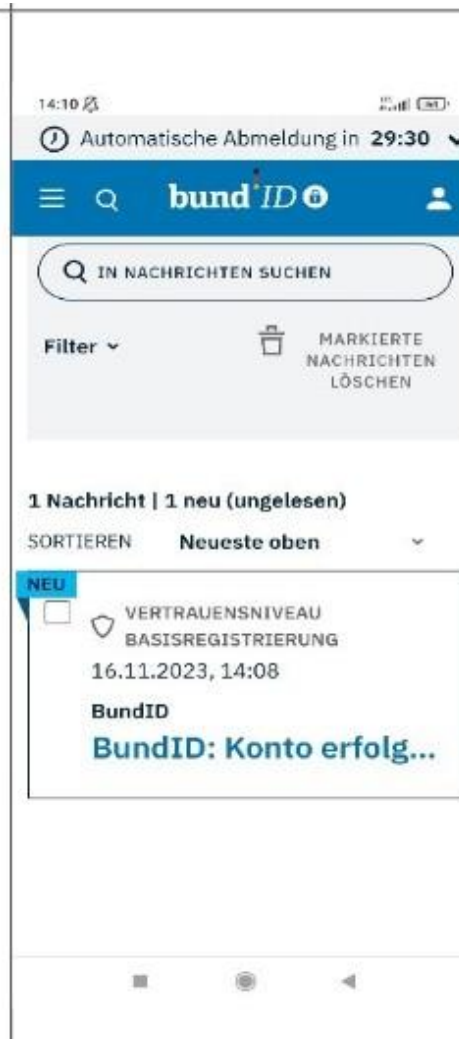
14:10

Automatische Abmeldung in 29:30

bund ID

IN NACHRICHTEN SUCHEN

Filter

MARKIERTE NACHRICHTEN LÖSCHEN

1 Nachricht | 1 neu (ungelesen)

SORTIEREN Neueste oben

NEU

VERTRAUENSNIVEAU BASISREGISTRIERUNG

16.11.2023, 14:08

BundID

BundID: Konto erfolg...